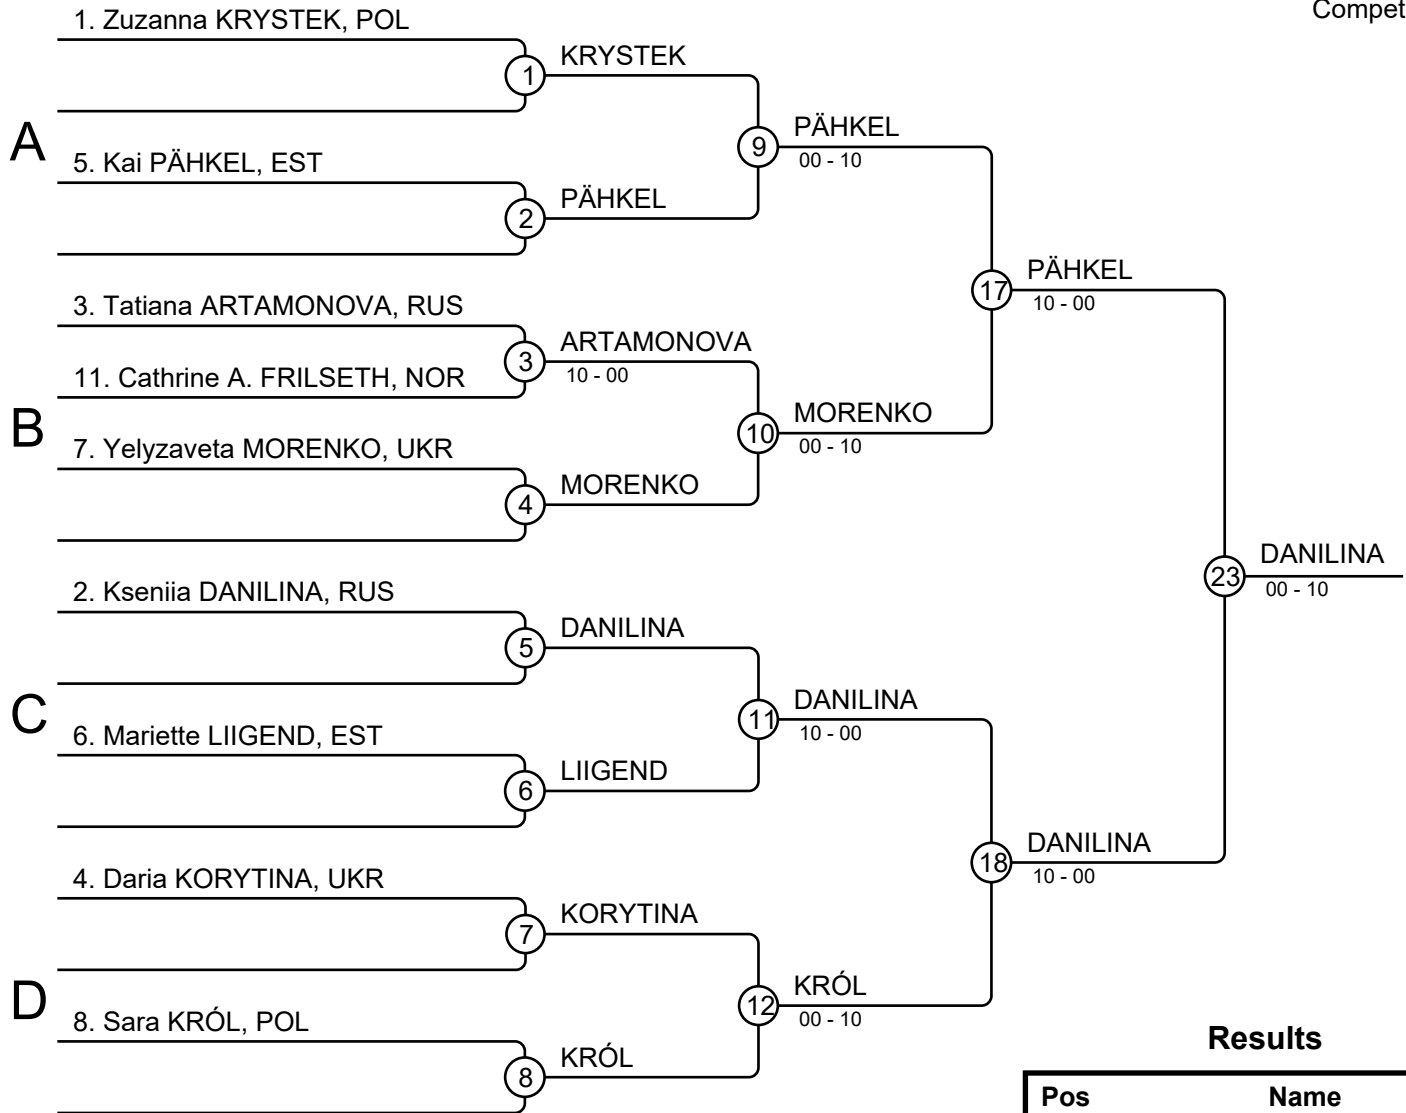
Compet

1. Zuzanna KRYSTEK, POL
1
KRYSTEK
A
5. Kai PÄHKEL, EST
2
PÄHKEL
9
PÄHKEL
00 - 10
3. Tatiana ARTAMONOVA, RUS
11. Cathrine A. FRILSETH, NOR
3
ARTAMONOVA
10 - 00
B
7. Yelyzaveta MORENKO, UKR
4
MORENKO
10
MORENKO
00 - 10
17
PÄHKEL
10 - 00
2. Kseniia DANILINA, RUS
5
DANILINA
C
6. Mariette LIIGEND, EST
6
LIIGEND
11
DANILINA
10 - 00
4. Daria KORYTINA, UKR
7
KORYTINA
D
8. Sara KRÓL, POL
8
KRÓL
12
KRÓL
00 - 10
18
DANILINA
10 - 00
23
DANILINA
00 - 10

Results

| Pos | Name |
|---|---|